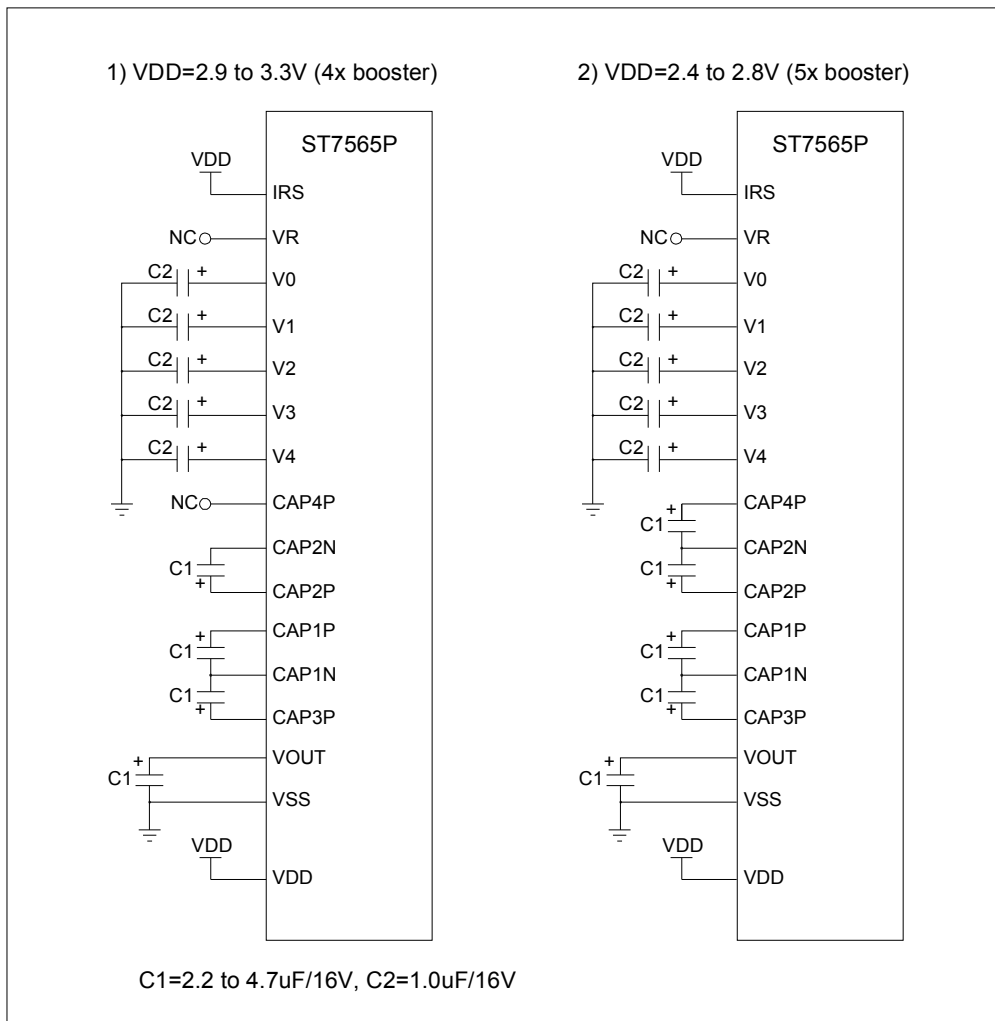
1) VDD=2.9 to 3.3V (4x booster)

ST7565P

VDD
IRS
NC
VR
C2 + V0
C2 + V1
C2 + V2
C2 + V3
C2 + V4
NC
CAP4P
CAP2N
C1 +
CAP2P
+
CAP1P
C1
CAP1N
C1 +
CAP3P
+
VOUT
C1
VSS
VDD
VDD

2) VDD=2.4 to 2.8V (5x booster)

ST7565P

VDD
IRS
NC
VR
C2 + V0
C2 + V1
C2 + V2
C2 + V3
C2 + V4
+
CAP4P
C1
CAP2N
C1 +
CAP2P
+
CAP1P
C1
CAP1N
C1 +
CAP3P
+
VOUT
C1
VSS
VDD
VDD

C1=2.2 to 4.7uF/16V, C2=1.0uF/16V